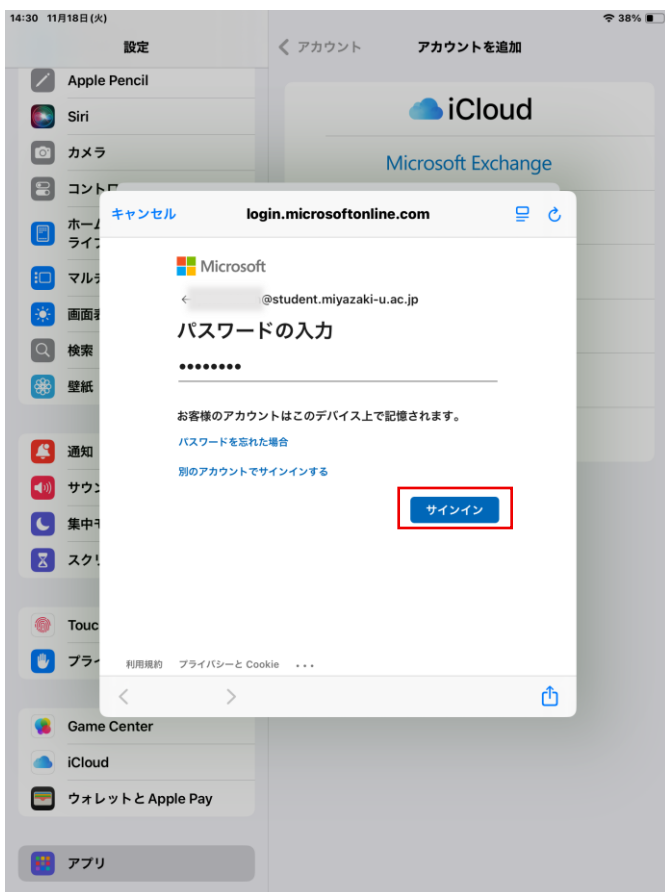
14:30 11月18日(火)

38%

設定

Apple Pencil

Siri

カメラ

コントロ

ホーム
ライブ

マルチ

画面表

検索

壁紙

通知

サウン

集中モ

スクリ

Touc

プライ

Game Center

iCloud

ウォレットと Apple Pay

アプリ

< アカウント

アカウントを追加

iCloud

Microsoft Exchange

キャンセル

login.microsoftonline.com

Microsoft

← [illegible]@student.miyazaki-u.ac.jp

パスワードの入力

••••••••

お客様のアカウントはこのデバイス上で記憶されます。

パスワードを忘れた場合

別のアカウントでサインインする

サインイン

利用規約 プライバシーと Cookie ...

<

>